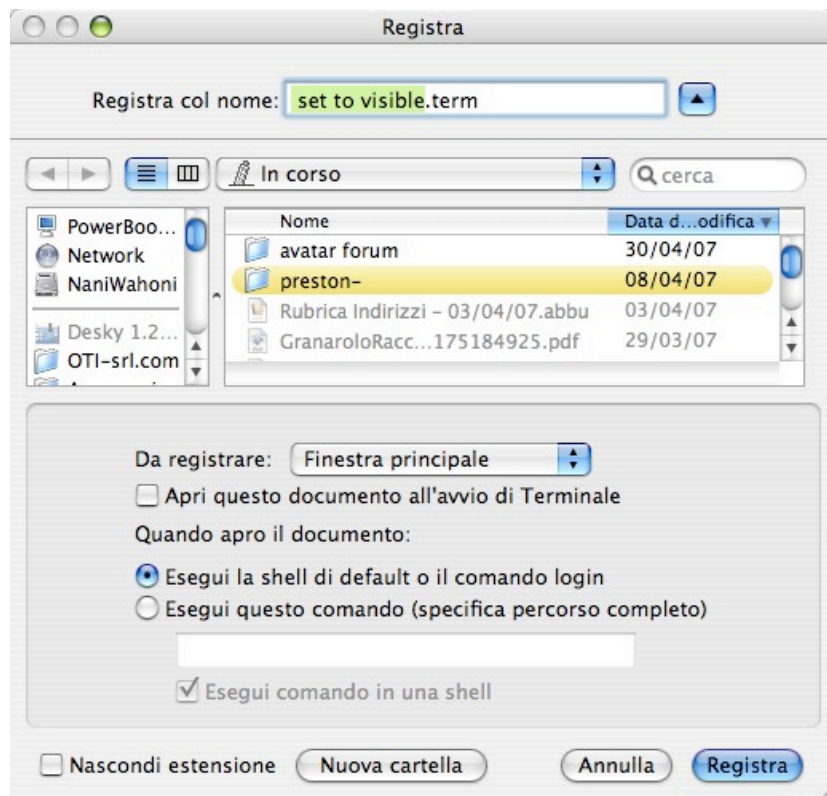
Registra

Registra col nome: set to visible.term

In corso

cerca

PowerBoo...
Network
NaniWahoni
Desky 1.2...
OTI-srl.com

| Nome | Data d...odifica |
|---|---|
| avatar forum | 30/04/07 |
| preston- | 08/04/07 |
| Rubrica Indirizzi - 03/04/07.abbu | 03/04/07 |
| GranaroloRacc...175184925.pdf | 29/03/07 |

Da registrare: Finestra principale

Apri questo documento all'avvio di Terminale

Quando apro il documento:

Esegui la shell di default o il comando login

Esegui questo comando (specifica percorso completo)

Esegui comando in una shell

Nascondi estensione

Nuova cartella

Annulla

Registra